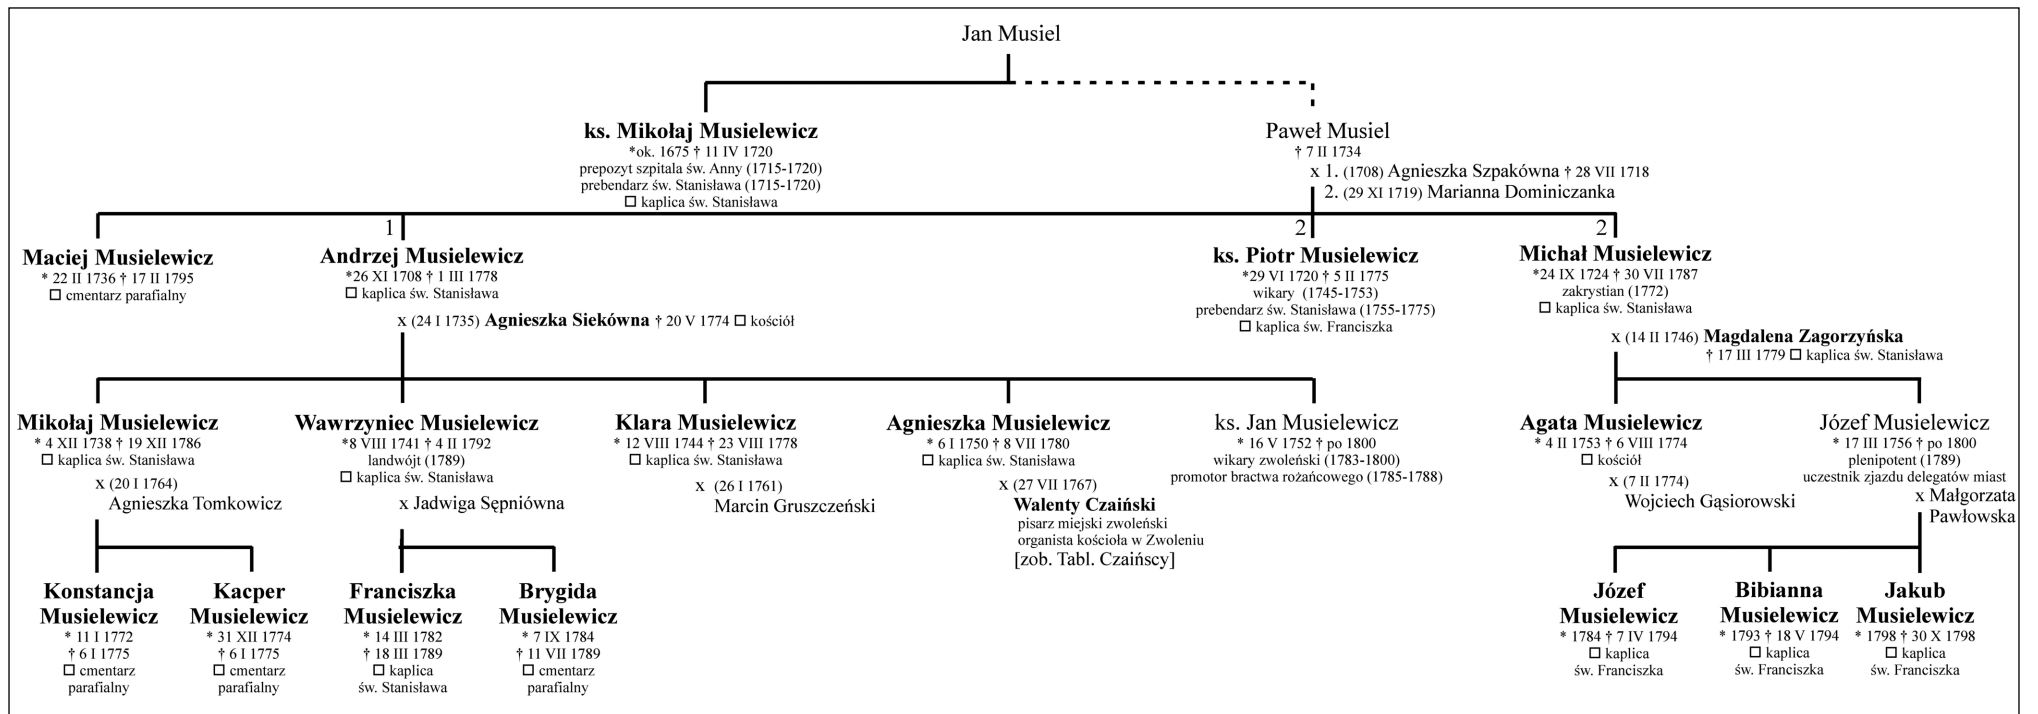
Jan Musiel

ks. Mikołaj Musielewicz
*ok. 1675 † 11 IV 1720
prepozyt szpitala św. Anny (1715-1720)
prebendarz św. Stanisława (1715-1720)
☐ kaplica św. Stanisława

Paweł Musiel
† 7 II 1734
x 1. (1708) Agnieszka Szpakówna † 28 VII 1718
2. (29 XI 1719) Marianna Dominiczanka

Maciej Musielewicz
* 22 II 1736 † 17 II 1795
☐ cmentarz parafialny

1
Andrzej Musielewicz
*26 XI 1708 † 1 III 1778
☐ kaplica św. Stanisława
x (24 I 1735) Agnieszka Siekówna † 20 V 1774 ☐ kościół

2
ks. Piotr Musielewicz
*29 VI 1720 † 5 II 1775
wikary (1745-1753)
prebendarz św. Stanisława (1755-1775)
☐ kaplica św. Franciszka

2
Michał Musielewicz
*24 IX 1724 † 30 VII 1787
zakrystian (1772)
☐ kaplica św. Stanisława
x (14 II 1746) Magdalena Zagorzyńska
† 17 III 1779 ☐ kaplica św. Stanisława

Mikołaj Musielewicz
* 4 XII 1738 † 19 XII 1786
☐ kaplica św. Stanisława
x (20 I 1764)
Agnieszka Tomkowicz

Wawrzyniec Musielewicz
*8 VIII 1741 † 4 II 1792
landwójt (1789)
☐ kaplica św. Stanisława
x Jadwiga Sępniówna

Klara Musielewicz
* 12 VIII 1744 † 23 VIII 1778
☐ kaplica św. Stanisława
x (26 I 1761)
Marcin Gruszczeński

Agnieszka Musielewicz
* 6 I 1750 † 8 VII 1780
☐ kaplica św. Stanisława
x (27 VII 1767)
Walenty Czaiński
pisarz miejski zwoleński
organista kościoła w Zwoleniu
[zob. Tabl. Czaińscy]

ks. Jan Musielewicz
* 16 V 1752 † po 1800
wikary zwoleński (1783-1800)
promotor bractwa różańcowego (1785-1788)

Agata Musielewicz
* 4 II 1753 † 6 VIII 1774
☐ kościół
x (7 II 1774)
Wojciech Gąsiorowski

Józef Musielewicz
* 17 III 1756 † po 1800
plenipotent (1789)
uczestnik zjazdu delegatów miast
x Małgorzata Pawłowska

Konstancja Musielewicz
* 11 I 1772
† 6 I 1775
☐ cmentarz parafialny

Kacper Musielewicz
* 31 XII 1774
† 6 I 1775
☐ cmentarz parafialny

Franciszka Musielewicz
* 14 III 1782
† 18 III 1789
☐ kaplica św. Stanisława

Brygida Musielewicz
* 7 IX 1784
† 11 VII 1789
☐ cmentarz parafialny

Józef Musielewicz
* 1784 † 7 IV 1794
☐ kaplica św. Franciszka

Bibianna Musielewicz
* 1793 † 18 V 1794
☐ kaplica św. Franciszka

Jakub Musielewicz
* 1798 † 30 X 1798
☐ kaplica św. Franciszka